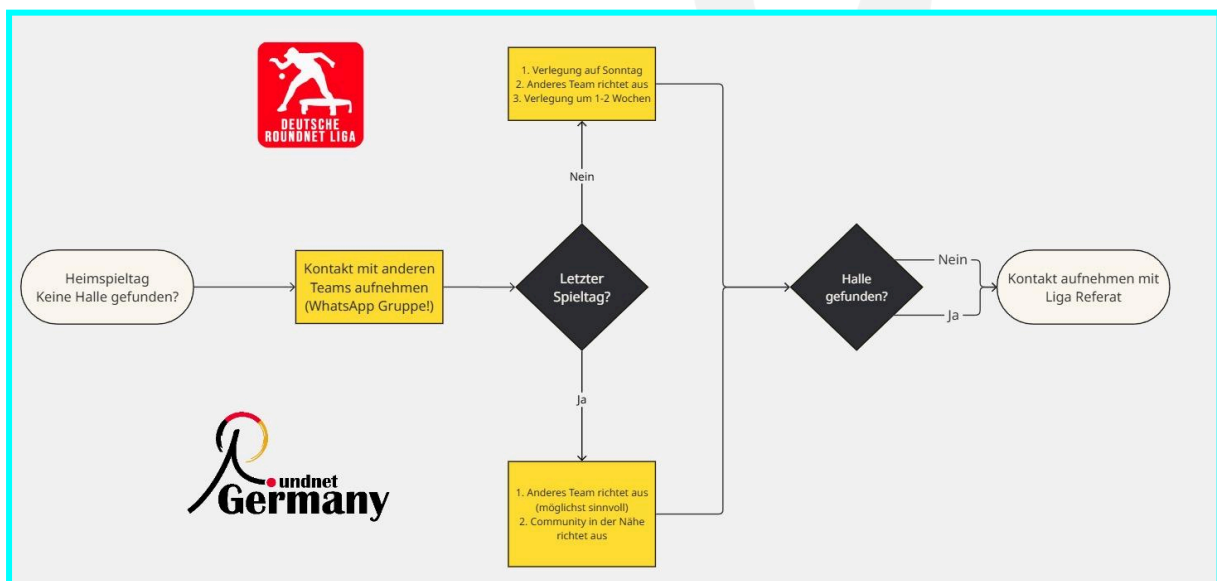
DEUTSCHE
ROUNDNET LIGA

1. Verlegung auf Sonntag
2. Anderes Team richtet aus
3. Verlegung um 1-2 Wochen

Nein

Heimspieltag
Keine Halle gefunden?

Kontakt mit anderen Teams aufnehmen (WhatsApp Gruppe!)

Letzter Spieltag?

Halle gefunden?

Nein

Ja

Kontakt aufnehmen mit Liga Referat

Ja

undnet
Germany

1. Anderes Team richtet aus (möglichst sinnvoll)
2. Community in der Nähe richtet aus